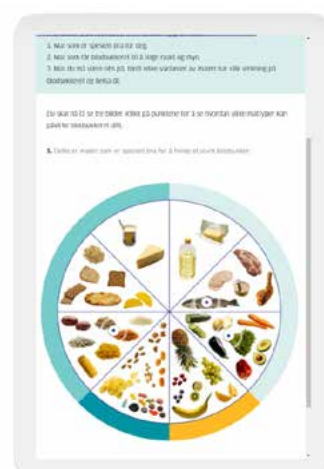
1. Mat som er spesielt bra for deg.
2. Mat som får blodsukkeret til å stige raskt og mye.
3. Mat du må være nøye på, fordi ulike varianter av maten har ulik virkning på blodsukkeret og helsa di.

Du skal nå få se tre bilder. Klikk på punktene for å se hvordan ulike matgrupper kan påvirke blodsukkeret ditt.

1. Delen av maten som er spesielt bra for å holde et jevnt blodsukker.